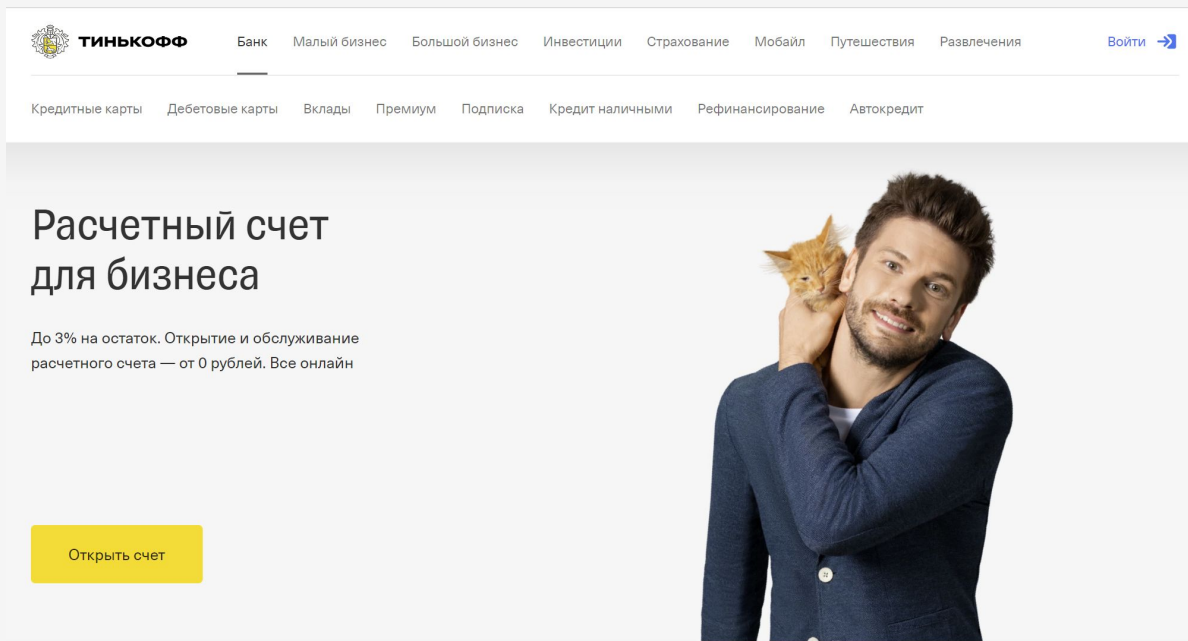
ТИНЬКОФФ Банк Малый бизнес Большой бизнес Инвестиции Страхование Мобайл Путешествия Развлечения Войти

Кредитные карты Дебетовые карты Вклады Премиум Подписка Кредит наличными Рефинансирование Автокредит

Расчетный счет для бизнеса

До 3% на остаток. Открытие и обслуживание расчетного счета — от 0 рублей. Все онлайн

Открыть счет